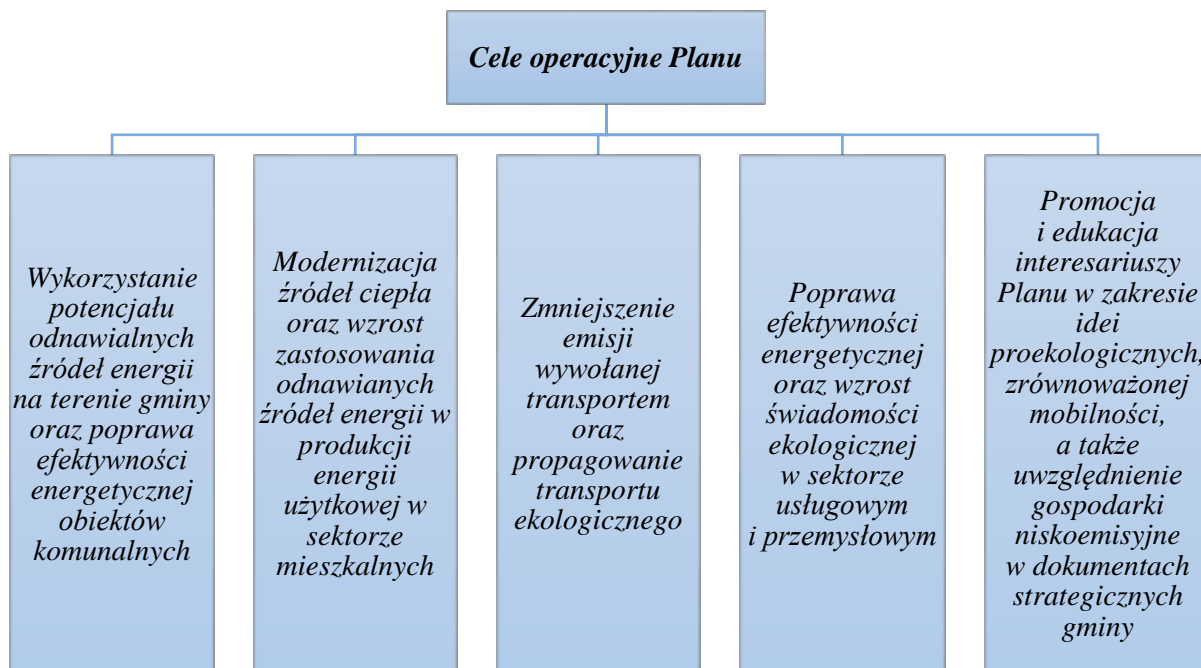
Cele operacyjne Planu

Wykorzystanie potencjału odnawialnych źródeł energii na terenie gminy oraz poprawa efektywności energetycznej obiektów komunalnych

Modernizacja źródeł ciepła oraz wzrost zastosowania odnawianych źródeł energii w produkcji energii użytkowej w sektorze mieszkalnych

Zmniejszenie emisji wywołanej transportem oraz propagowanie transportu ekologicznego

Poprawa efektywności energetycznej oraz wzrost świadomości ekologicznej w sektorze usługowym i przemysłowym

Promocja i edukacja interesariuszy Planu w zakresie idei proekologicznych, zrównoważonej mobilności, a także uwzględnienie gospodarki niskoemisyjne w dokumentach strategicznych gminy